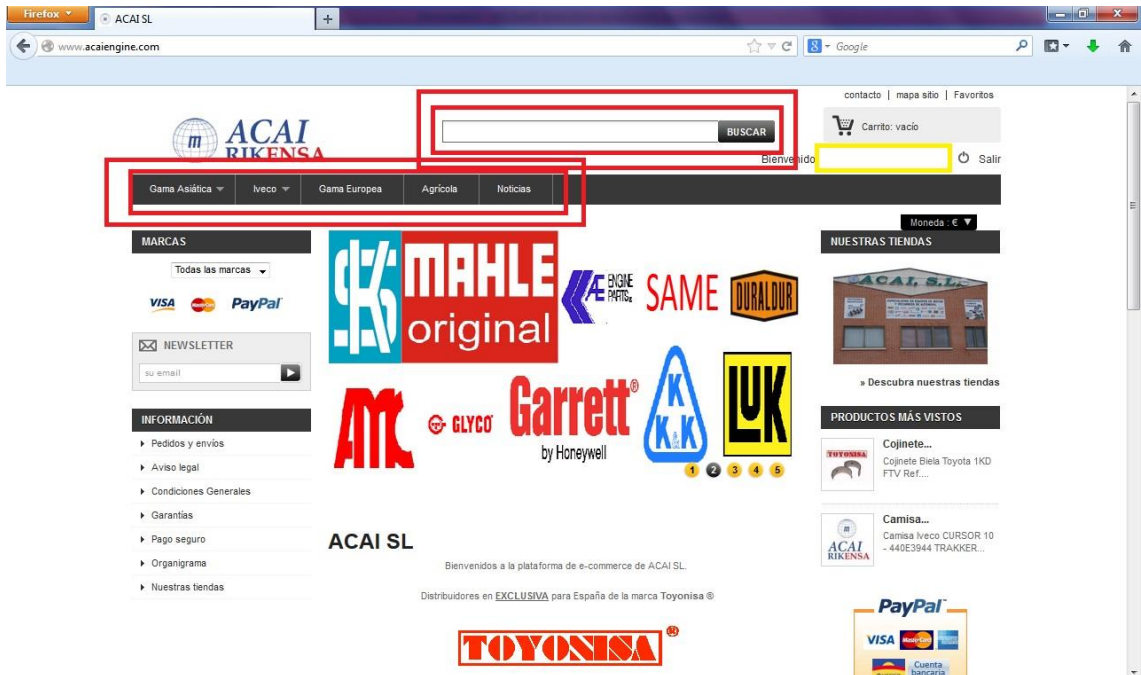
Firefox
ACAI SL
+
www.acaiengine.com
Google

contacto | mapa sitio | Favoritos

ACAI RIKENSA

BUSCAR

Carrito: vacío

Bienvenido

Salir

Gama Asiática
Iveco
Gama Europea
Agrícola
Noticias

Moneda : € ▼

MARCAS
Todas las marcas
VISA PayPal

NEWSLETTER
su email

INFORMACIÓN
Pedidos y envíos
Aviso legal
Condiciones Generales
Garantías
Pago seguro
Organigrama
Nuestras tiendas

MAHLE original
ENGINE PARTS
SAME
DURALDUR
AMC
GLYCO
Garrett
by Honeywell
KKK K&K
LUK
1 2 3 4 5

ACAI SL

Bienvenidos a la plataforma de e-commerce de ACAI SL.

Distribuidores en EXCLUSIVA para España de la marca Toyonisa ®

TOYONISA ®

NUESTRAS TIENDAS
ACAI, S.L.
» Descubra nuestras tiendas

PRODUCTOS MÁS VISTOS
TOYONISA
Cojinete...
Cojinete Biela Toyota 1KD FTV Ref....

ACAI RIKENSA
Camisa...
Camisa Iveco CURSOR 10 - 440E3944 TRAKKER...

PayPal
VISA
Cuenta bancaria